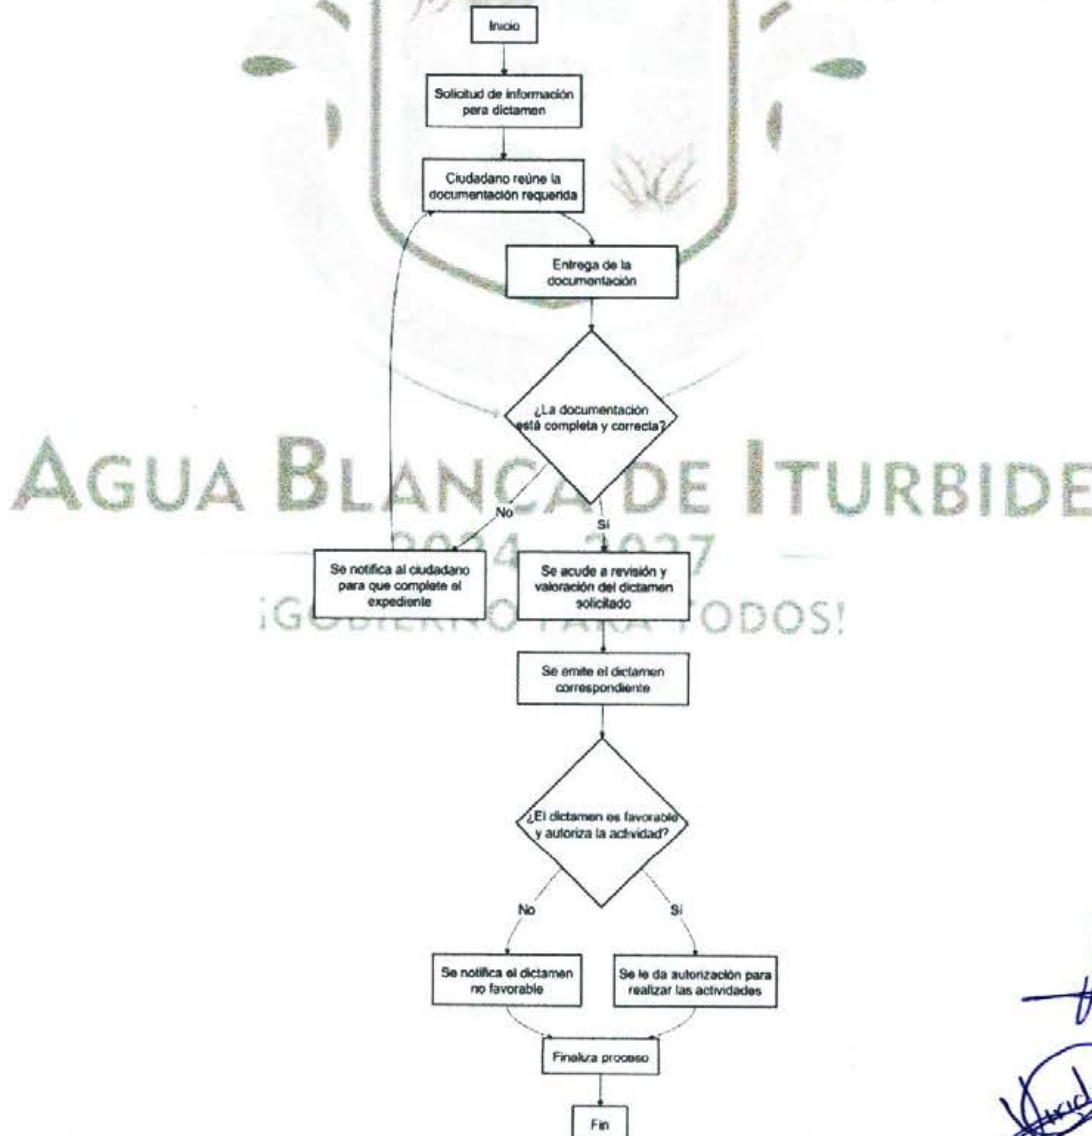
Inicio

Solicitud de información para dictamen

Ciudadano reúne la documentación requerida

Entrega de la documentación

¿La documentación está completa y correcta?

No

Sí

AGUA BLANCA DE ITURBIDE

2024 – 2027

¡GOBIERNO PARA TODOS!

Se notifica al ciudadano para que complete el expediente

Se acude a revisión y valoración del dictamen solicitado

Se emite el dictamen correspondiente

¿El dictamen es favorable y autoriza la actividad?

No

Sí

Se notifica el dictamen no favorable

Se le da autorización para realizar las actividades

Finaliza proceso

Fin